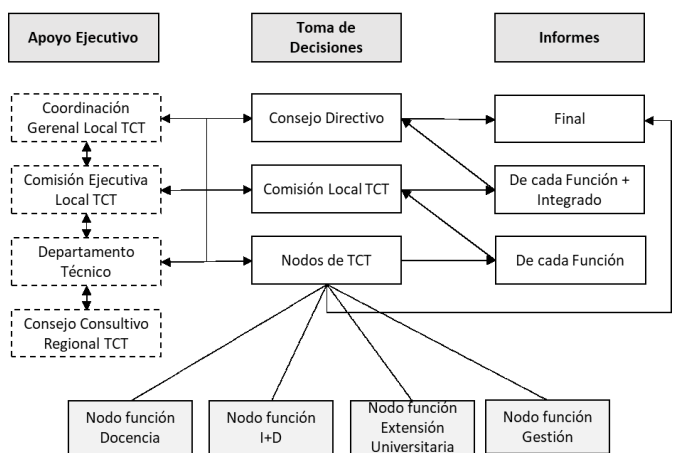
Apoyo Ejecutivo

Toma de Decisiones

Informes

Coordinación Gerenal Local TCT

Comisión Ejecutiva Local TCT

Departamento Técnico

Consejo Consultivo Regional TCT

Consejo Directivo

Comisión Local TCT

Nodos de TCT

Final

De cada Función + Integrado

De cada Función

Nodo función Docencia

Nodo función I+D

Nodo función Extensión Universitaria

Nodo función Gestión